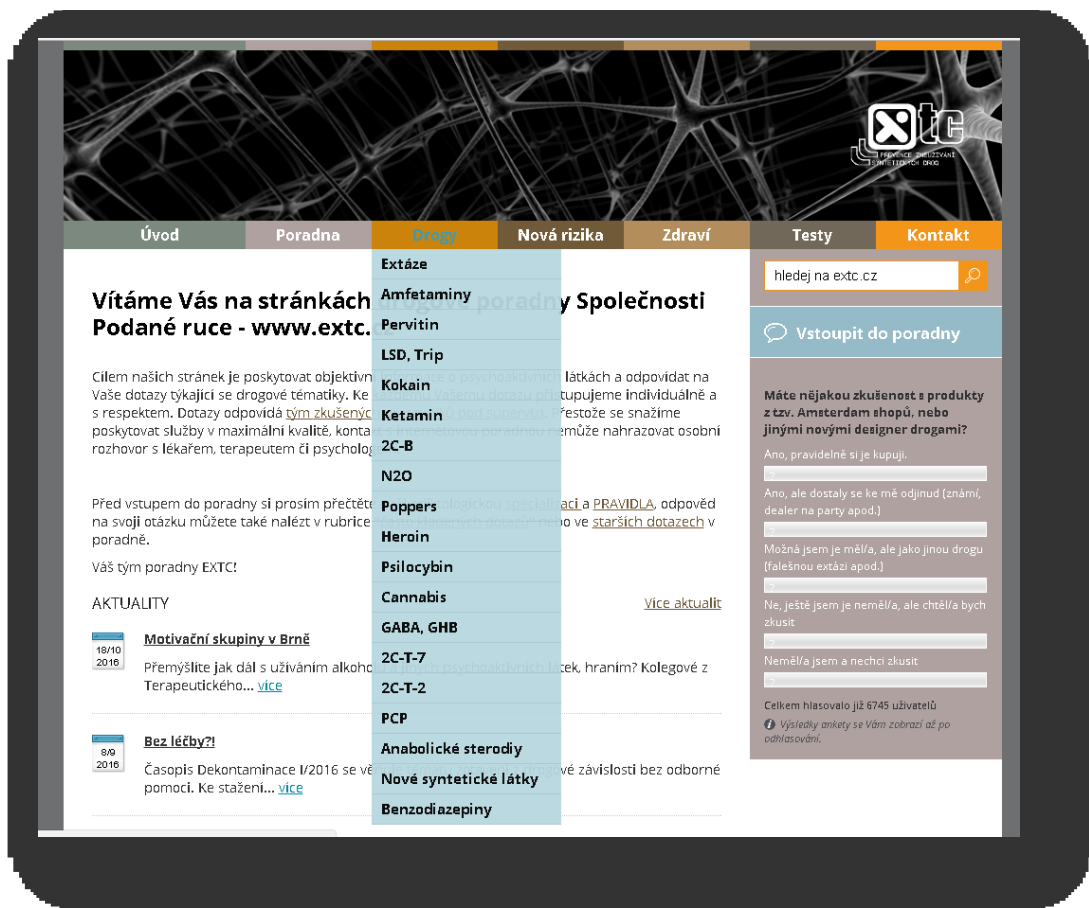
extc
PREVENCE ZNEUŽÍVÁNÍ SYNTETICKÝCH DROG

Úvod
Poradna
Drogy
Nová rizika
Zdraví
Testy
Kontakt

Extáze
Amfetaminy
Pervitin
LSD, Trip
Kokain
Ketamin
2C-B
N2O
Poppers
Heroin
Psilocybin
Cannabis
GABA, GHB
2C-T-7
2C-T-2
PCP
Anabolické sterodiy
Nové syntetické látky
Benzodiazepiny

Vítáme Vás na stránkách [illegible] poradny Společnosti Podané ruce - www.extc.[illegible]

Cílem našich stránek je poskytovat objektivní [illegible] o psychoaktivních látkách a odpovídat na Vaše dotazy týkající se drogové tématiky. Ke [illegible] Vašemu dotazu přistupujeme individuálně a s respektem. Dotazy odpovídá tým zkušených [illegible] pod supervizí. Přestože se snažíme poskytovat služby v maximální kvalitě, konta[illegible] poradnou nemůže nahrazovat osobní rozhovor s lékařem, terapeutem či psycholog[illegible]

Před vstupem do poradny si prosím přečtěte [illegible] specializaci a PRAVIDLA, odpověď na svoji otázku můžete také nalézt v rubrice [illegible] dotazů nebo ve starších dotazech v poradně.

Váš tým poradny EXTC!

AKTUALITY
Více aktualit

18/10 2016
Motivační skupiny v Brně
Přemýšlíte jak dál s užíváním alkoho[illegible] psychoaktivních látek, hraním? Kolegové z Terapeutického... více

8/9 2016
Bez léčby?!
Časopis Dekontaminace I/2016 se vě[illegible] závislosti bez odborné pomoci. Ke stažení... více

hledej na extc.cz

Vstoupit do poradny

Máte nějakou zkušenost s produkty z tzv. Amsterdam shopů, nebo jinými novými designer drogami?
Ano, pravidelně si je kupuji.
Ano, ale dostaly se ke mě odjinud (známí, dealer na party apod.)
Možná jsem je měl/a, ale jako jinou drogu (falešnou extázi apod.)
Ne, ještě jsem je neměl/a, ale chtěl/a bych zkusit
Neměl/a jsem a nechci zkusit
Celkem hlasovalo již 6745 uživatelů
Výsledky ankety se Vám zobrazí až po odhlasování.